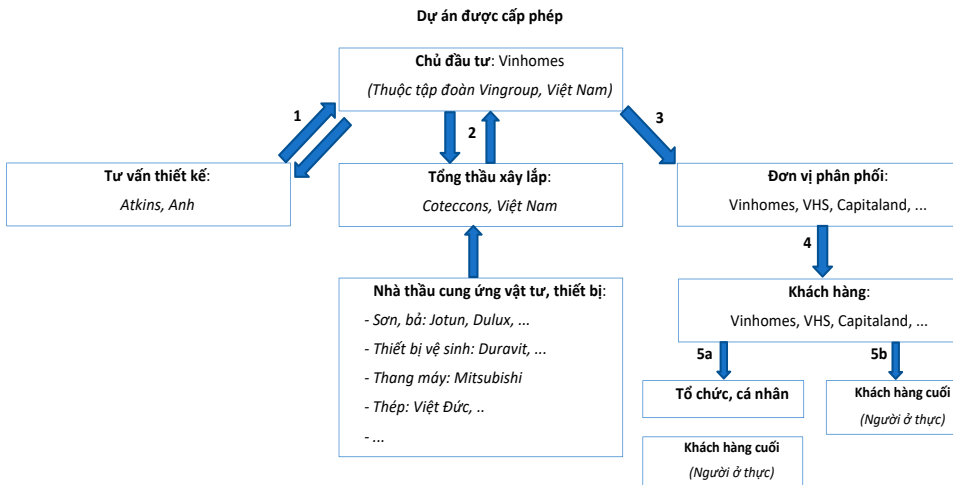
Dự án được cấp phép

Chủ đầu tư: Vinhomes

(Thuộc tập đoàn Vingroup, Việt Nam)

1

2

3

Tư vấn thiết kế:

Atkins, Anh

Tổng thầu xây lắp:

Coteccons, Việt Nam

Đơn vị phân phối:

Vinhomes, VHS, Capitaland, ...

4

Nhà thầu cung ứng vật tư, thiết bị:

- Sơn, bả: Jotun, Dulux, ...

- Thiết bị vệ sinh: Duravit, ...

- Thang máy: Mitsubishi

- Thép: Việt Đức, ..

- ...

Khách hàng:

Vinhomes, VHS, Capitaland, ...

5a

5b

Tổ chức, cá nhân

Khách hàng cuối

(Người ở thực)

Khách hàng cuối

(Người ở thực)